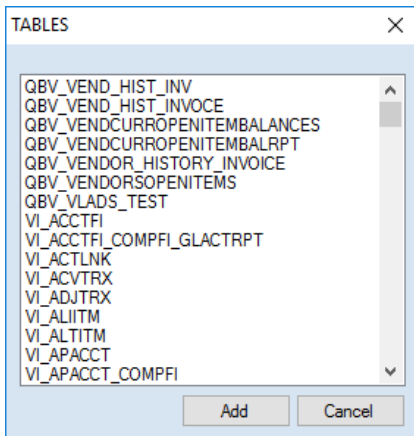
TABLES

QBV_VEND_HIST_INV
QBV_VEND_HIST_INVOCE
QBV_VENDCURROPENITEMBALANCES
QBV_VENDCURROPENITEMBALRPT
QBV_VENDOR_HISTORY_INVOICE
QBV_VENDORSOPENITEMS
QBV_VLADS_TEST
VI_ACCTFI
VI_ACCTFI_COMPFI_GLACTRPT
VI_ACTLNK
VI_ACVTRX
VI_ADJTRX
VI_ALIITM
VI_ALTITM
VI_APACCT
VI_APACCT_COMPFI

Add
Cancel